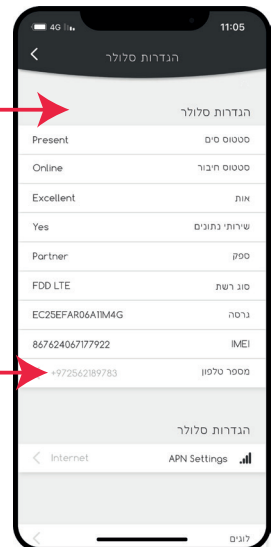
4G
11:05
הגדרות סלולר
הגדרות סלולר
| | |
|---|---|
| סטטוס סים | Present |
| סטטוס חיבור | Online |
| אות | Excellent |
| שירותי נתונים | Yes |
| ספק | Partner |
| סוג רשת | FDD LTE |
| גרסה | EC25EFAR06A11M4G |
| IMEI | 867624067177922 |
| מספר טלפון | +972562189783 |

הגדרות סלולר
APN Settings
Internet
לוגים